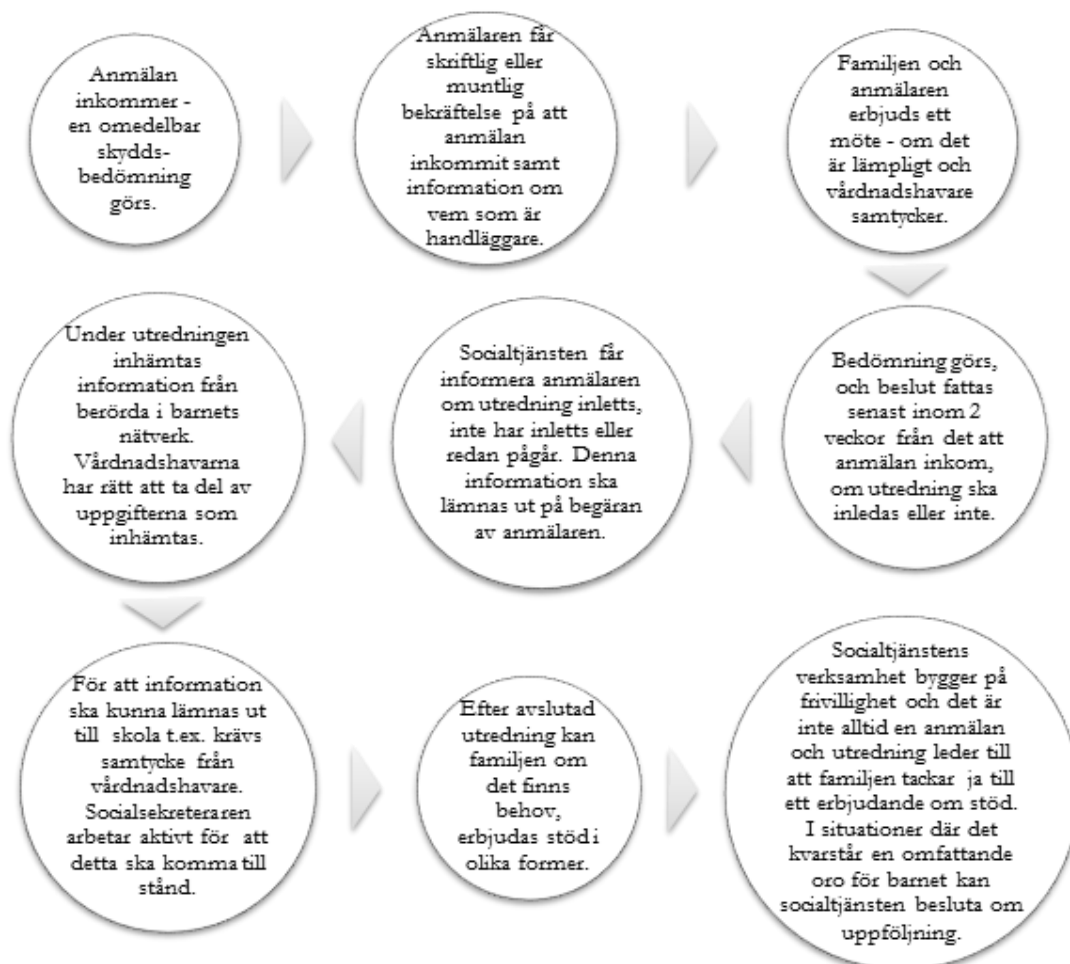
Anmälan inkommer - en omedelbar skydds-bedömning görs.

Anmälaren får skriftlig eller muntlig bekräftelse på att anmälan inkommit samt information om vem som är handläggare.

Familjen och anmälaren erbjuds ett möte - om det är lämpligt och vårdnadshavare samtycker.

Bedömning görs, och beslut fattas senast inom 2 veckor från det att anmälan inkom, om utredning ska inledas eller inte.

Socialtjänsten får informera anmälaren om utredning inletts, inte har inletts eller redan pågår. Denna information ska lämnas ut på begäran av anmälaren.

Under utredningen inhämtas information från berörda i barnets nätverk. Vårdnadshavarna har rätt att ta del av uppgifterna som inhämtas.

För att information ska kunna lämnas ut till skola t.ex. krävs samtycke från vårdnadshavare. Socialsekreteraren arbetar aktivt för att detta ska komma till stånd.

Efter avslutad utredning kan familjen om det finns behov, erbjudas stöd i olika former.

Socialtjänstens verksamhet bygger på frivillighet och det är inte alltid en anmälan och utredning leder till att familjen tackar ja till ett erbjudande om stöd. I situationer där det kvarstår en omfattande oro för barnet kan socialtjänsten besluta om uppföljning.